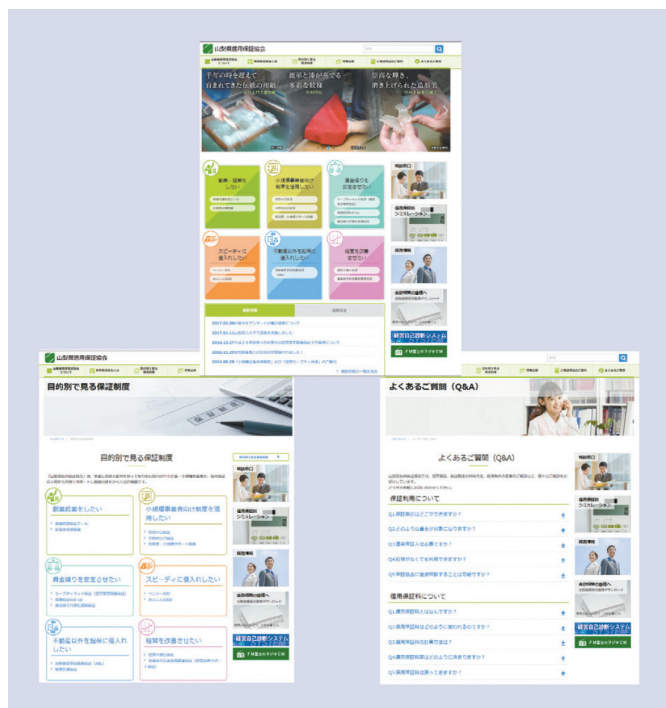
山梨県信用保証協会

手元の時を超えて 自まれてきた技の粋

創業・起業をしたい

小規模事業者向け制度を活用したい

資金繰りを改善させたい

スピーディに借入れしたい

不動産以外を担保に借入れしたい

経営を改善させたい

相談窓口

保証料試算シミュレーション

採用情報

経営自己診断システム

山梨県信用保証協会

目的別で見る保証制度

目的別で見る保証制度

創業起業をしたい

小規模事業者向け制度を活用したい

資金繰りを安定させたい

スピーディに借入れしたい

不動産以外を担保に借入れしたい

経営を改善させたい

相談窓口

保証料試算シミュレーション

採用情報

経営自己診断システム

よくあるご質問（Q&A）

よくあるご質問（Q&A）

保証利用について

信用保証料について

相談窓口

保証料試算シミュレーション

採用情報

経営自己診断システム